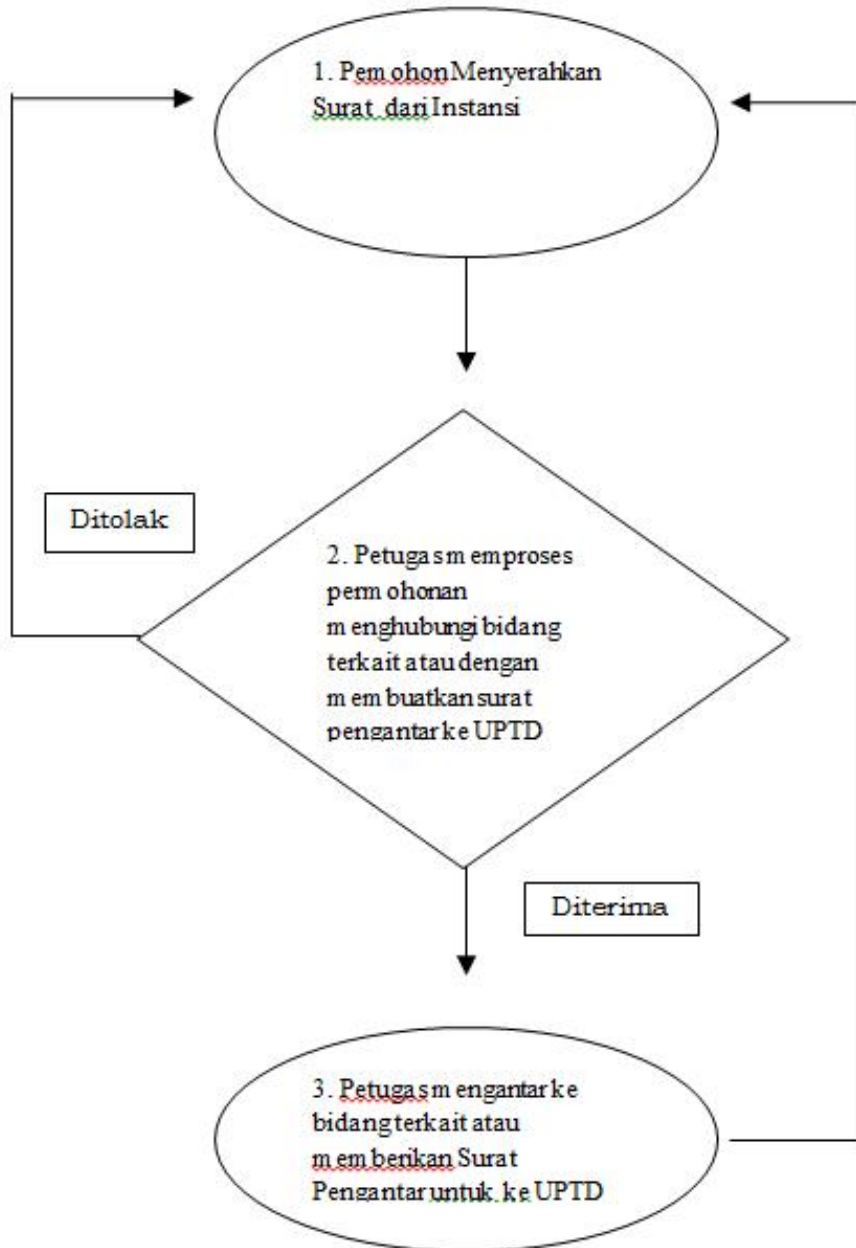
1. Pemohon Menyerahkan Surat dari Instansi

Ditolak

2. Petugas memproses permohonan menghubungi bidang terkait atau dengan membuatkan surat pengantar ke UPTD

Diterima

3. Petugas mengantar ke bidang terkait atau memberikan Surat Pengantar untuk ke UPTD